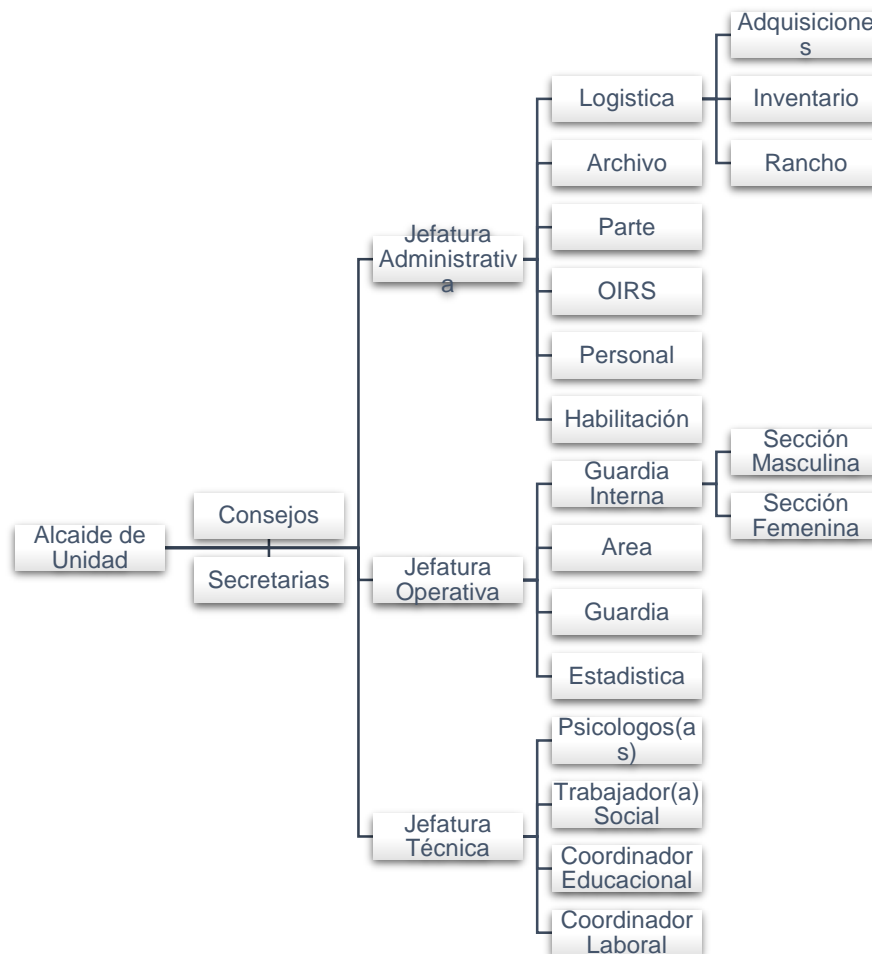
Alcaide de Unidad

Consejos

Secretarias

Jefatura Administrativa

Logistica

Adquisiciones

Inventario

Rancho

Archivo

Parte

OIRS

Personal

Habilitación

Jefatura Operativa

Guardia Interna

Sección Masculina

Sección Femenina

Area

Guardia

Estadistica

Jefatura Técnica

Psicologos(as)

Trabajador(a) Social

Coordinador Educacional

Coordinador Laboral